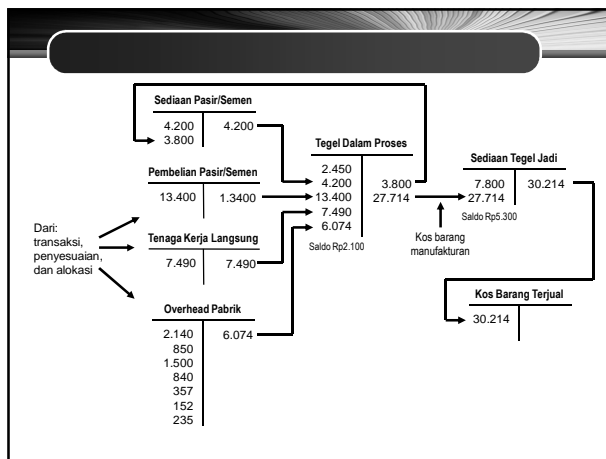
Sediaan Pasir/Semen

| | |
|---|---|
| 4.200 | 4.200 |
| 3.800 | |

Pembelian Pasir/Semen

| | |
|---|---|
| 13.400 | 1.3400 |

Dari: transaksi, penyesuaian, dan alokasi

Tenaga Kerja Langsung

| | |
|---|---|
| 7.490 | 7.490 |

Overhead Pabrik

| | |
|---|---|
| 2.140 | 6.074 |
| 850 | |
| 1.500 | |
| 840 | |
| 357 | |
| 152 | |
| 235 | |

Tegel Dalam Proses

| | |
|---|---|
| 2.450 | 3.800 |
| 4.200 | 27.714 |
| 13.400 | |
| 7.490 | |
| 6.074 | |

Saldo Rp2.100

Kos barang manufakturan

Sediaan Tegel Jadi

| | |
|---|---|
| 7.800 | 30.214 |
| 27.714 | |

Saldo Rp5.300

Kos Barang Terjual

| | |
|---|---|
| 30.214 | |